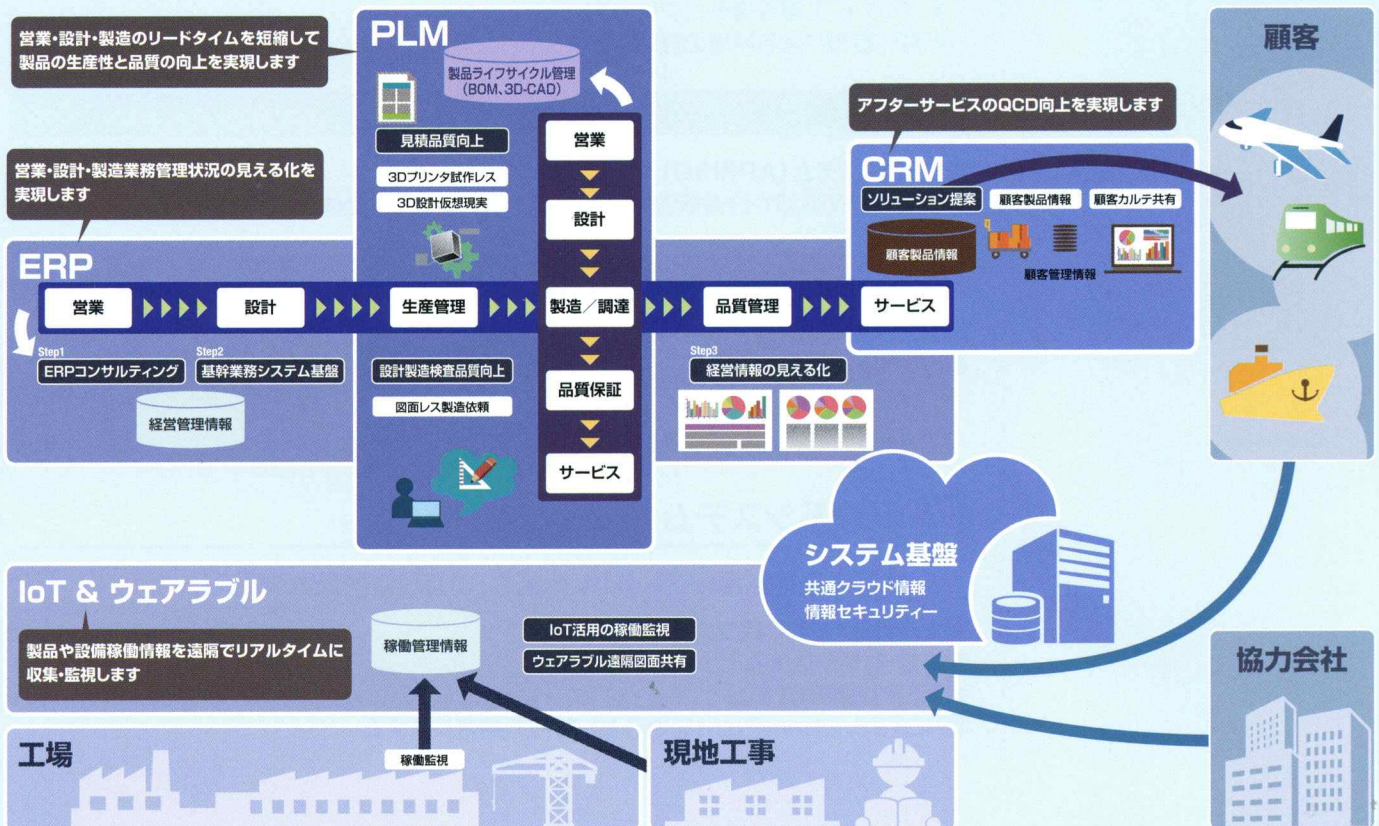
営業・設計・製造のリードタイムを短縮して製品の生産性と品質の向上を実現します

PLM

製品ライフサイクル管理（BOM、3D-CAD）

見積品質向上

3Dプリンタ試作レス

3D設計仮想現実

営業

設計

製造／調達

品質保証

サービス

営業・設計・製造業務管理状況の見える化を実現します

ERP

営業

設計

生産管理

品質管理

サービス

Step1

ERPコンサルティング

Step2

基幹業務システム基盤

経営管理情報

設計製造検査品質向上

図面レス製造依頼

Step3

経営情報の見える化

アフターサービスのQCD向上を実現します

CRM

ソリューション提案

顧客製品情報

顧客カルテ共有

顧客製品情報

顧客管理情報

顧客

システム基盤

共通クラウド情報

情報セキュリティー

IoT & ウェアラブル

製品や設備稼働情報を遠隔でリアルタイムに収集・監視します

稼働管理情報

IoT活用の稼働監視

ウェアラブル遠隔図面共有

協力会社

工場

稼働監視

現地工事